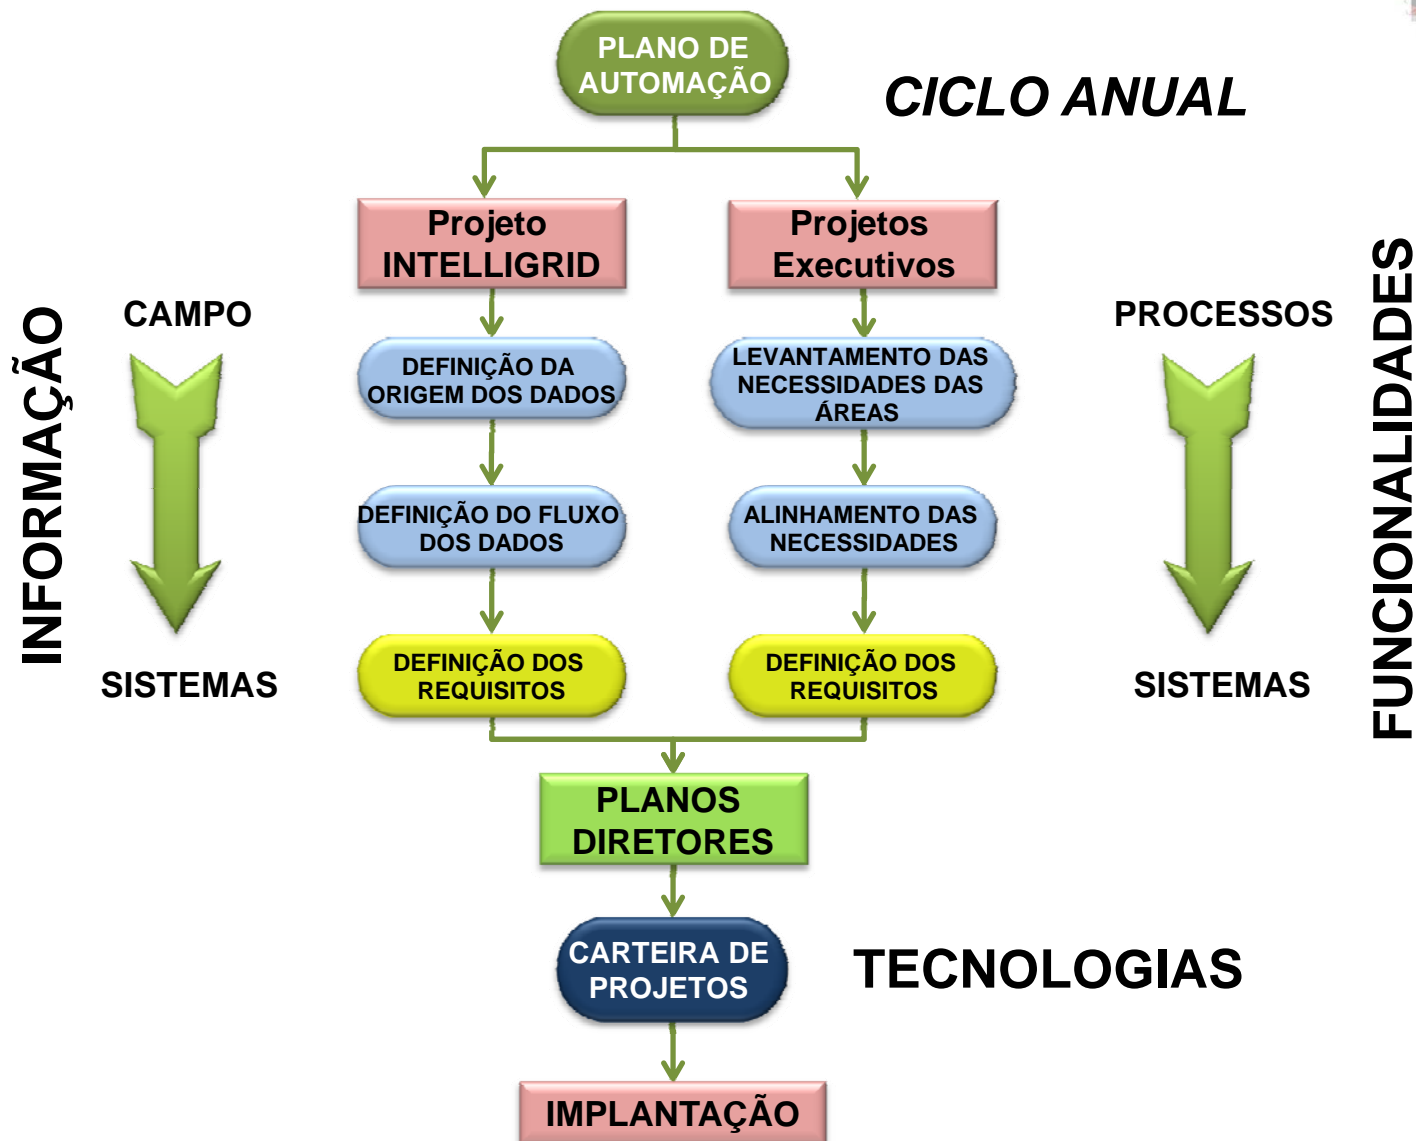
PLANO DE AUTOMAÇÃO

CICLO ANUAL

Projeto INTELLIGRID

Projetos Executivos

INFORMAÇÃO

CAMPO

SISTEMAS

DEFINIÇÃO DA ORIGEM DOS DADOS

DEFINIÇÃO DO FLUXO DOS DADOS

DEFINIÇÃO DOS REQUISITOS

LEVANTAMENTO DAS NECESSIDADES DAS ÁREAS

ALINHAMENTO DAS NECESSIDADES

DEFINIÇÃO DOS REQUISITOS

PROCESSOS

SISTEMAS

FUNCIONALIDADES

PLANOS DIRETORES

CARTEIRA DE PROJETOS

TECNOLOGIAS

IMPLANTAÇÃO